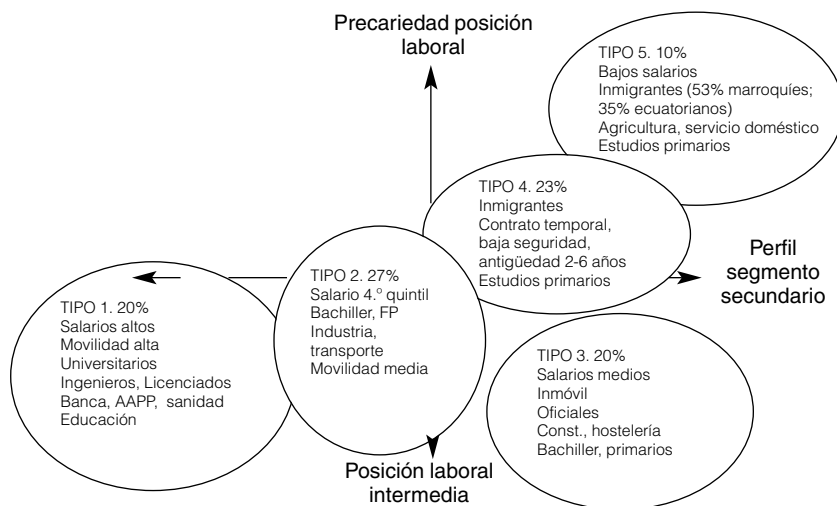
Precariedad posición laboral

TIPO 5. 10%
Bajos salarios
Inmigrantes (53% marroquíes; 35% ecuatorianos)
Agricultura, servicio doméstico
Estudios primarios

TIPO 4. 23%
Inmigrantes
Contrato temporal, baja seguridad, antigüedad 2-6 años
Estudios primarios

Perfil segmento secundario

TIPO 2. 27%
Salario 4.º quintil
Bachiller, FP
Industria, transporte
Movilidad media

TIPO 1. 20%
Salarios altos
Movilidad alta
Universitarios
Ingenieros, Licenciados
Banca, AAPP, sanidad
Educación

TIPO 3. 20%
Salarios medios
Inmóvil
Oficiales
Const., hostelería
Bachiller, primarios

Posición laboral intermedia